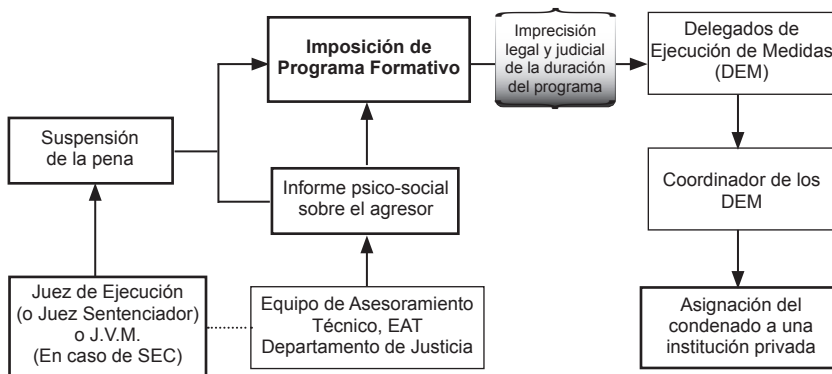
Imposición de Programa Formativo

Imprecisión legal y judicial de la duración del programa

Delegados de Ejecución de Medidas (DEM)

Suspensión de la pena

Informe psico-social sobre el agresor

Coordinador de los DEM

Juez de Ejecución (o Juez Sentenciador) o J.V.M. (En caso de SEC)

Equipo de Asesoramiento Técnico, EAT Departamento de Justicia

Asignación del condenado a una institución privada